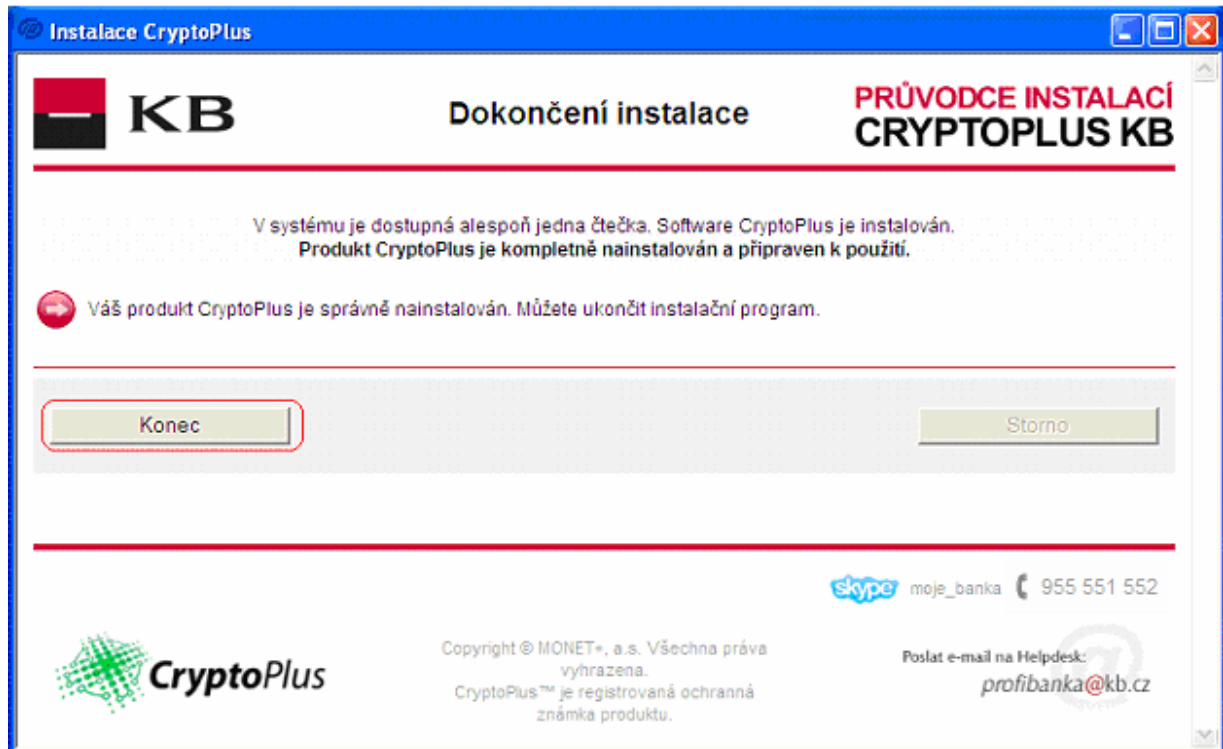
Instalace CryptoPlus

KB

Dokončení instalace

PRŮVODCE INSTALACÍ
CRYPTOPLUS KB

V systému je dostupná alespoň jedna čtečka. Software CryptoPlus je instalován.
**Produkt CryptoPlus je kompletně nainstalován a připraven k použití.**

Váš produkt CryptoPlus je správně nainstalován. Můžete ukončit instalační program.

Konec

Storno

skype moje_banka 955 551 552

CryptoPlus

Copyright © MONET+, a.s. Všechna práva vyhrazena.
CryptoPlus™ je registrovaná ochranná známka produktu.

Poslat e-mail na Helpdesk:
profibanka@kb.cz